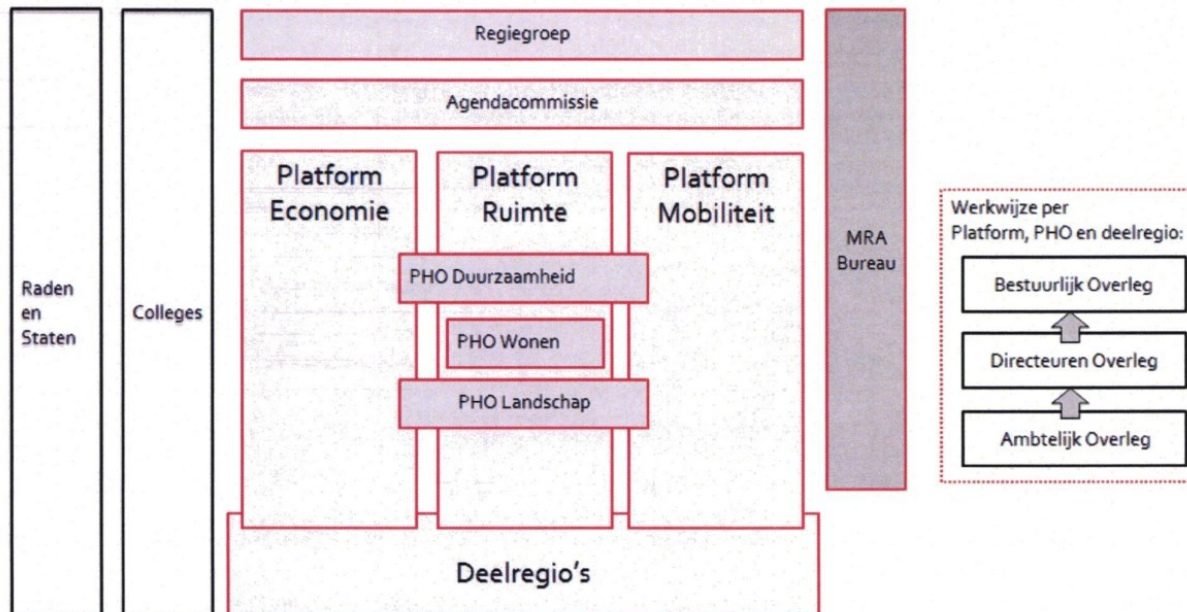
Raden en Staten

Colleges

Regiegroep

Agendacommissie

Platform Economie

Platform Ruimte

Platform Mobiliteit

PHO Duurzaamheid

PHO Wonen

PHO Landschap

MRA Bureau

Deelregio's

Werkwijze per Platform, PHO en deelregio:

Bestuurlijk Overleg

Directeuren Overleg

Ambtelijk Overleg